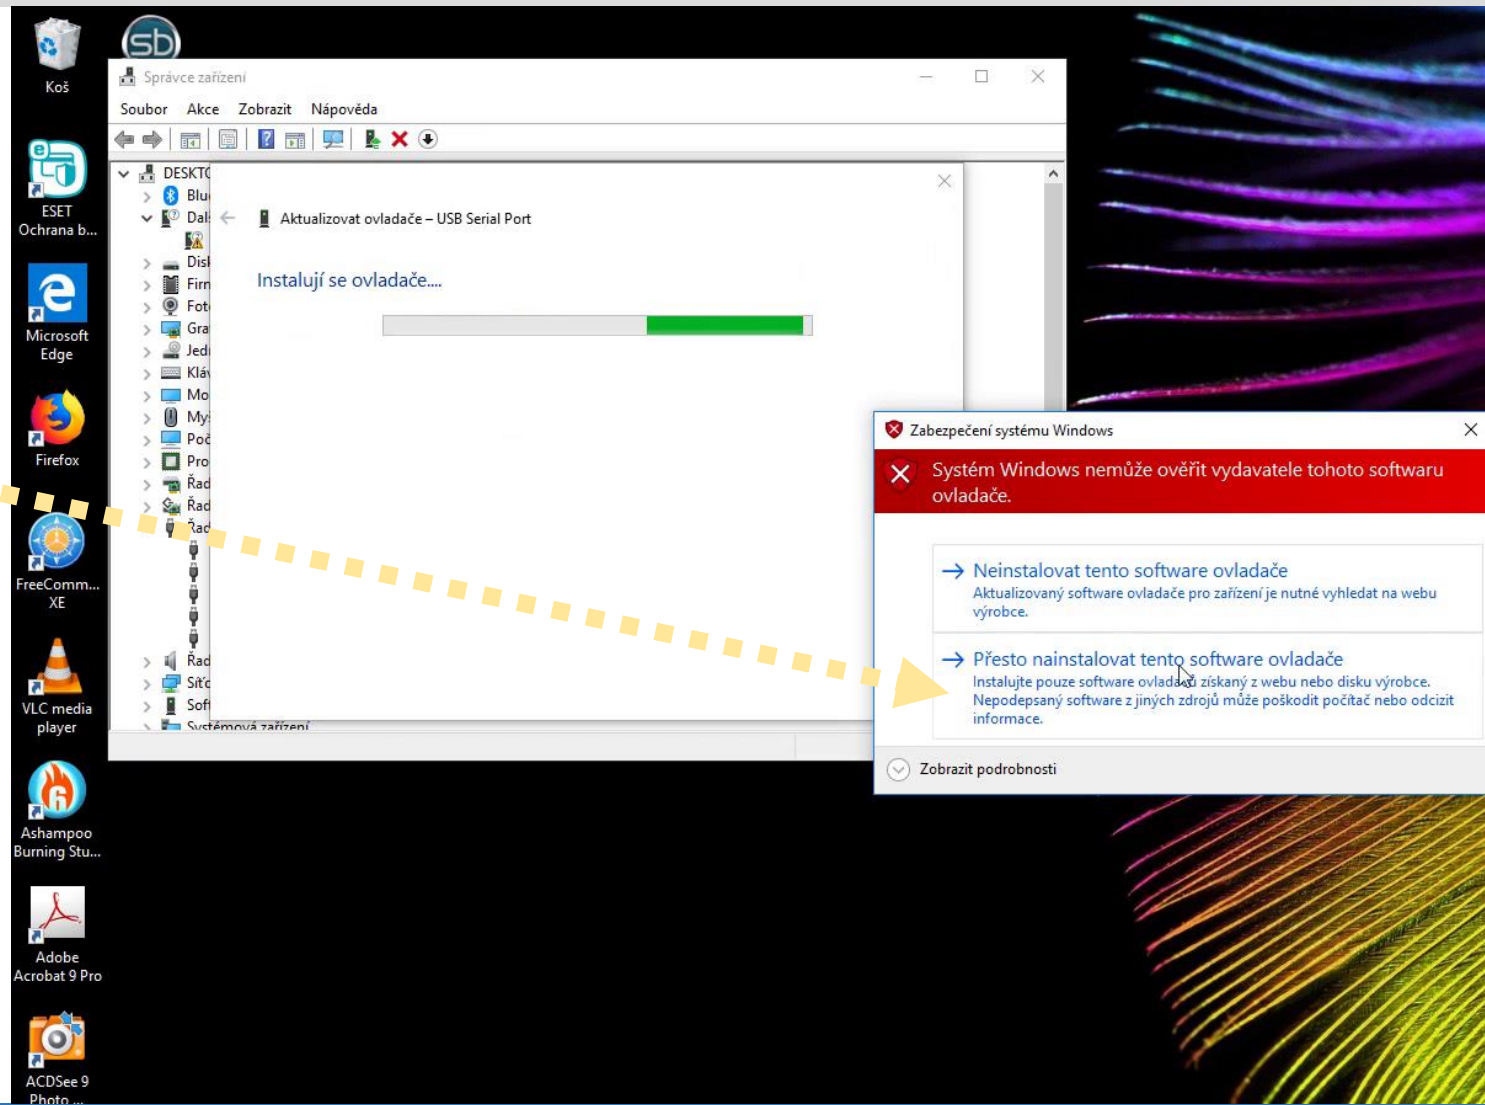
Koš

ESET Ochrana b...

Microsoft Edge

Firefox

FreeComm... XE

VLC media player

Ashampoo Burning Stu...

Adobe Acrobat 9 Pro

ACDSee 9 Photo ...

Správce zařízení

Soubor Akce Zobrazit Nápověda

DESKTO
Blu
Dal
Disk
Firm
Foto
Gra
Jed
Kláv
Mo
My
Poč
Pro
Řad
Řad
Řad
Řad
Síť
Soft
Systémová zařízení

Aktualizovat ovladače – USB Serial Port

Instalují se ovladače....

Zabezpečení systému Windows

Systém Windows nemůže ověřit vydavatele tohoto softwaru ovladače.

→ Neinstalovat tento software ovladače
Aktualizovaný software ovladače pro zařízení je nutné vyhledat na webu výrobce.

→ Přesto nainstalovat tento software ovladače
Instalujte pouze software ovladače získaný z webu nebo disku výrobce. Nepodepsaný software z jiných zdrojů může poškodit počítač nebo odcizit informace.

Zobrazit podrobnosti